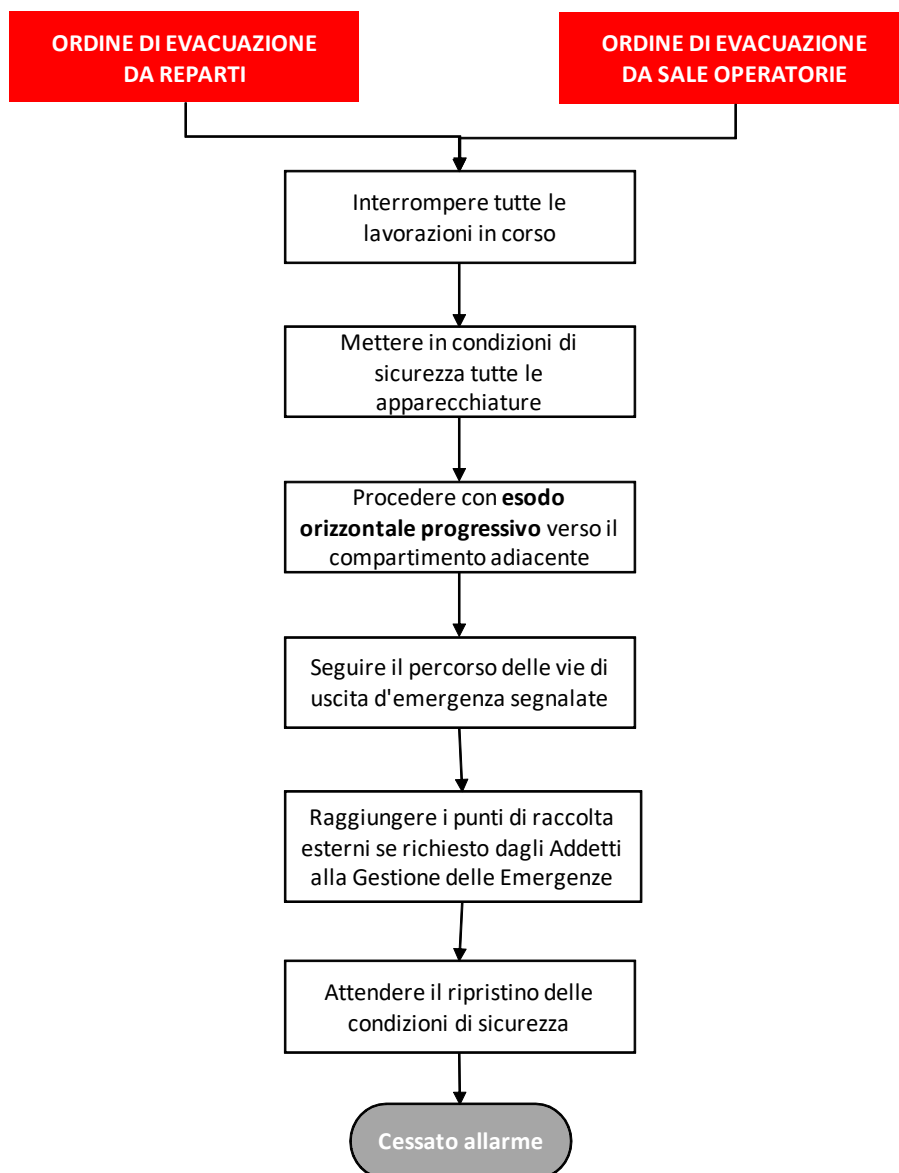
ORDINE DI EVACUAZIONE DA REPARTI

ORDINE DI EVACUAZIONE DA SALE OPERATORIE

Interrompere tutte le lavorazioni in corso

Mettere in condizioni di sicurezza tutte le apparecchiature

Procedere con **esodo orizzontale progressivo** verso il compartimento adiacente

Seguire il percorso delle vie di uscita d'emergenza segnalate

Raggiungere i punti di raccolta esterni se richiesto dagli Addetti alla Gestione delle Emergenze

Attendere il ripristino delle condizioni di sicurezza

Cessato allarme